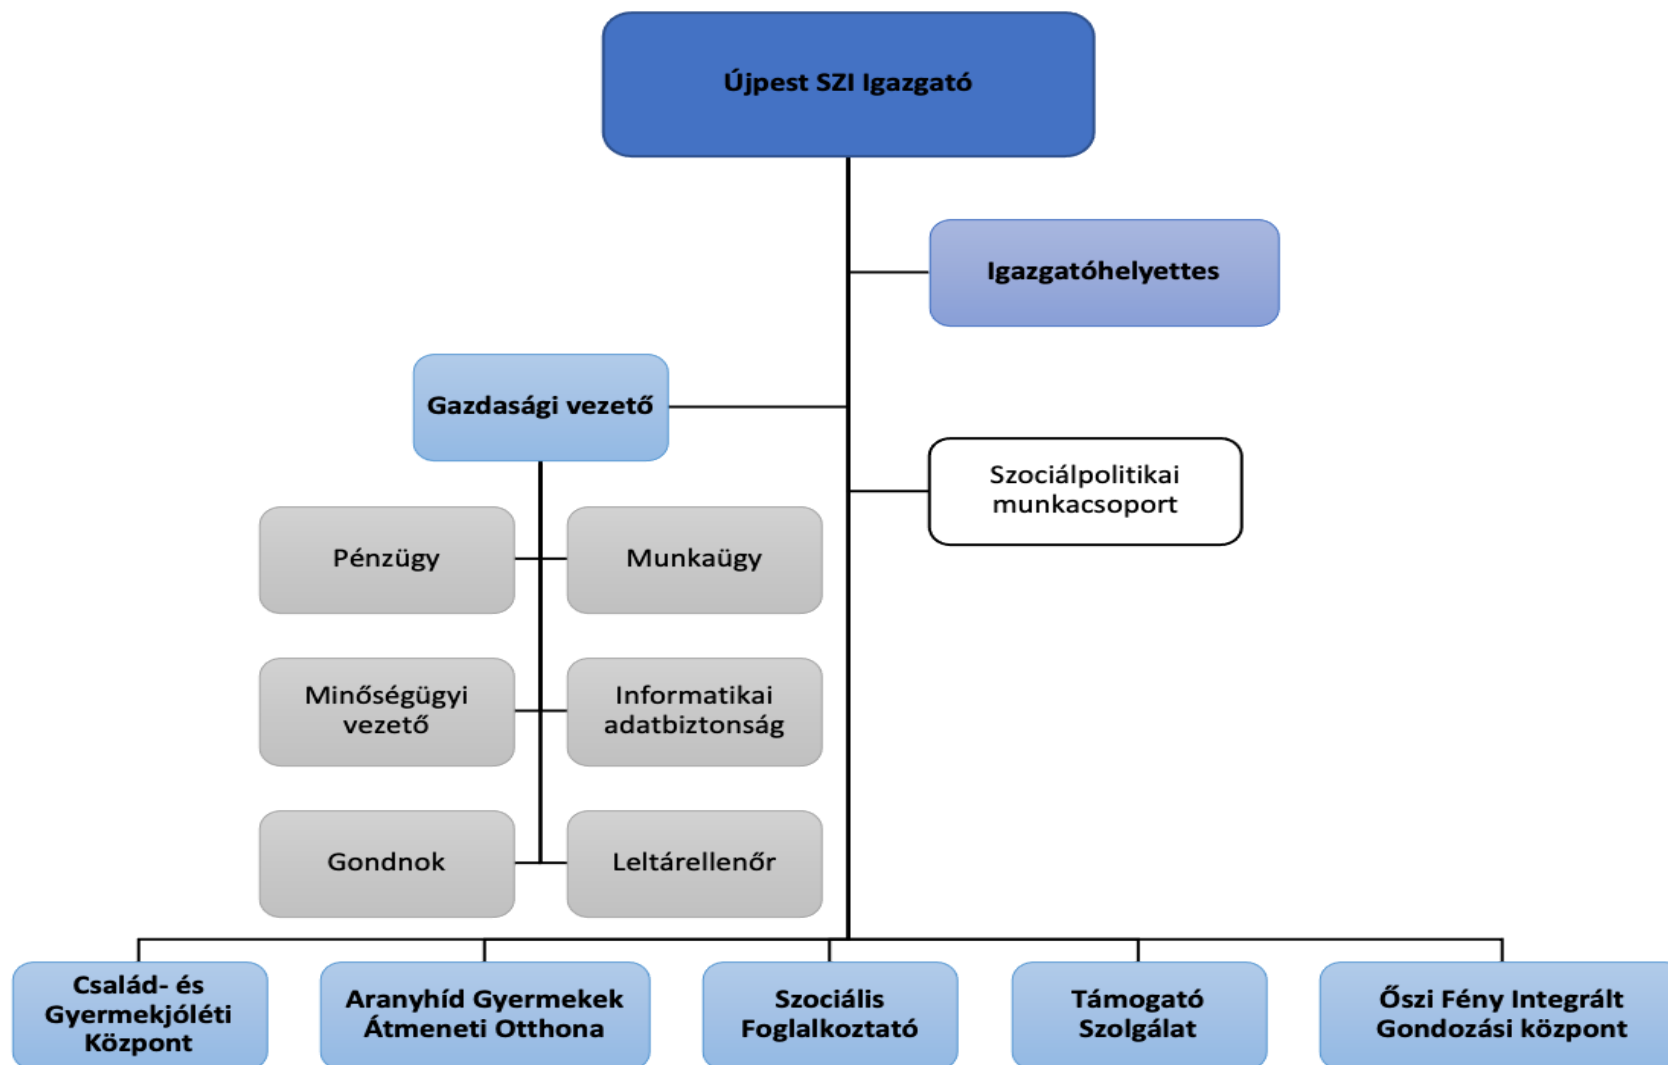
Újpest SZI Igazgató

Igazgatóhelyettes

Gazdasági vezető

Szociálpolitikai munkacsoport

Pénzügy

Munkaügy

Minőségügyi vezető

Informatikai adatbiztonság

Gondnok

Leltárellenőr

Család- és Gyermekjóléti Központ

Aranyhíd Gyermekek Átmeneti Otthona

Szociális Foglalkoztató

Támogató Szolgálat

Őszi Fény Integrált Gondozási központ